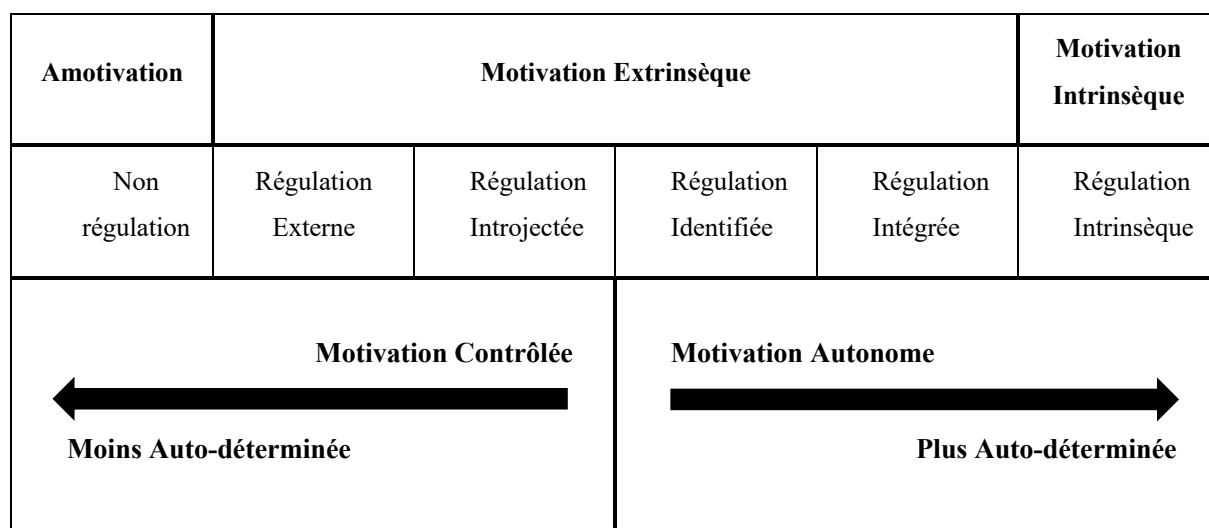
| Amotivation | Motivation Extrinsèque | | | | Motivation Intrinsèque |
|---|---|---|---|---|---|
| Non régulation | Régulation Externe | Régulation Introjectée | Régulation Identifiée | Régulation Intégrée | Régulation Intrinsèque |

Motivation Contrôlée

Moins Auto-déterminée

Motivation Autonome

Plus Auto-déterminée